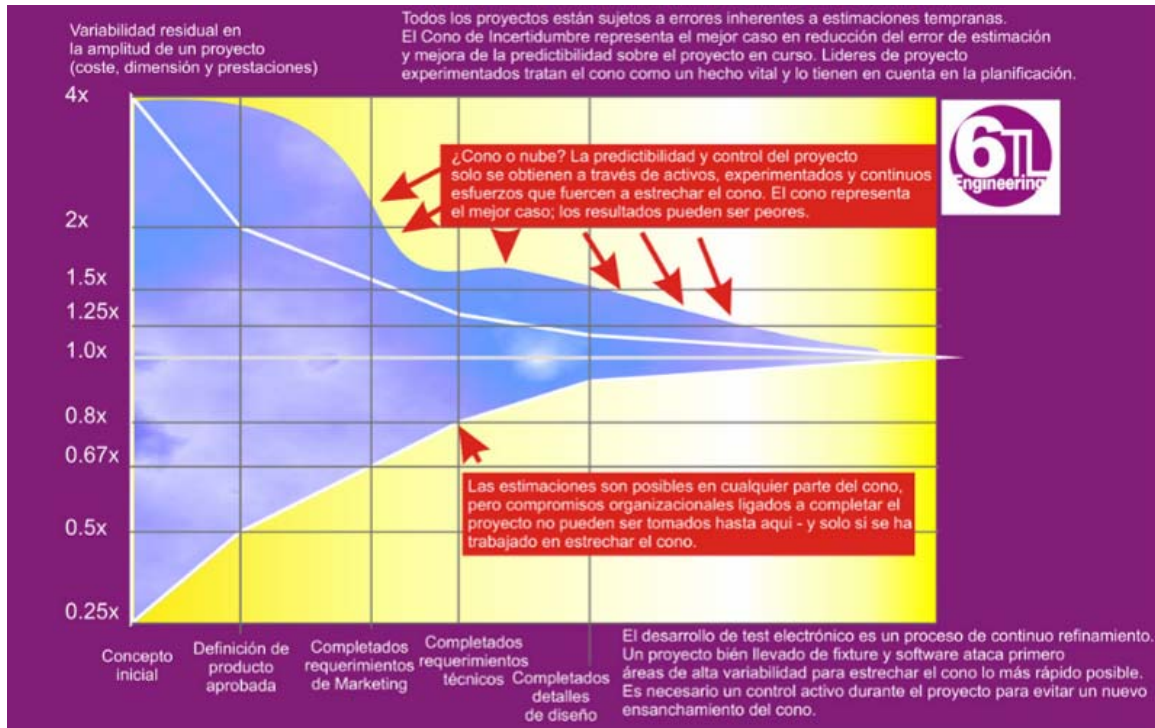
Variabilidad residual en la amplitud de un proyecto (coste, dimensión y prestaciones)

Todos los proyectos están sujetos a errores inherentes a estimaciones tempranas. El Cono de Incertidumbre representa el mejor caso en reducción del error de estimación y mejora de la predictibilidad sobre el proyecto en curso. Lideres de proyecto experimentados tratan el cono como un hecho vital y lo tienen en cuenta en la planificación.

6TL Engineering

4x

2x

1.5x

1.25x

1.0x

0.8x

0.67x

0.5x

0.25x

¿Cono o nube? La predictibilidad y control del proyecto solo se obtienen a través de activos, experimentados y continuos esfuerzos que fuercen a estrechar el cono. El cono representa el mejor caso; los resultados pueden ser peores.

Las estimaciones son posibles en cualquier parte del cono, pero compromisos organizacionales ligados a completar el proyecto no pueden ser tomados hasta aqui - y solo si se ha trabajado en estrechar el cono.

Concepto inicial

Definición de producto aprobada

Completados requerimientos de Marketing

Completados requerimientos técnicos

Completados detalles de diseño

El desarrollo de test electrónico es un proceso de continuo refinamiento. Un proyecto bién llevado de fixture y software ataca primero áreas de alta variabilidad para estrechar el cono lo más rápido posible. Es necesario un control activo durante el proyecto para evitar un nuevo ensanchamiento del cono.